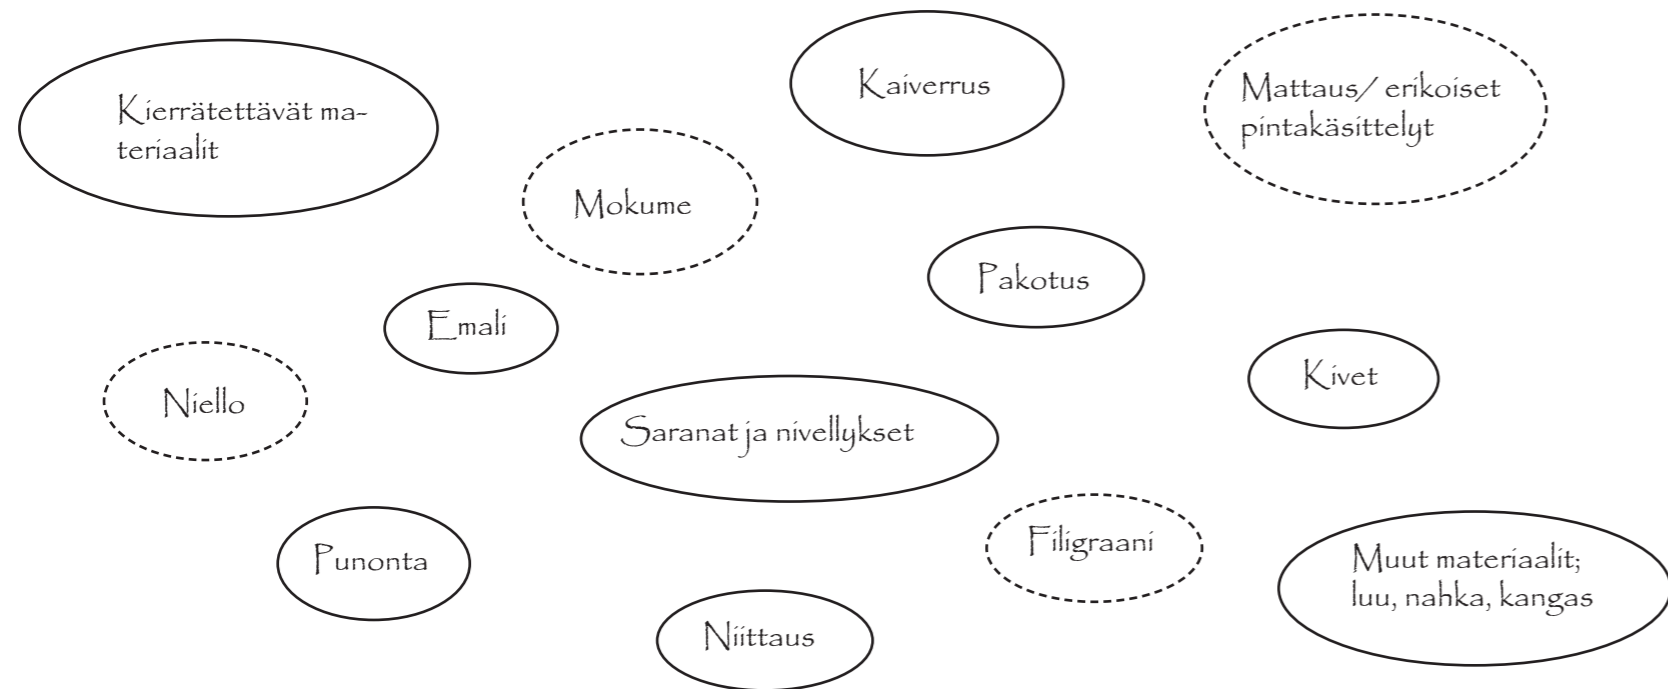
Kierrätettävät materiaalit

Kaiverrus

Mattaus/ erikoiset pintakäsittelyt

Mokume

Pakotus

Emali

Kivet

Niello

Saranat ja nivellykset

Filigraani

Punonta

Muut materiaalit; luu, nahka, kangas

Niittaus